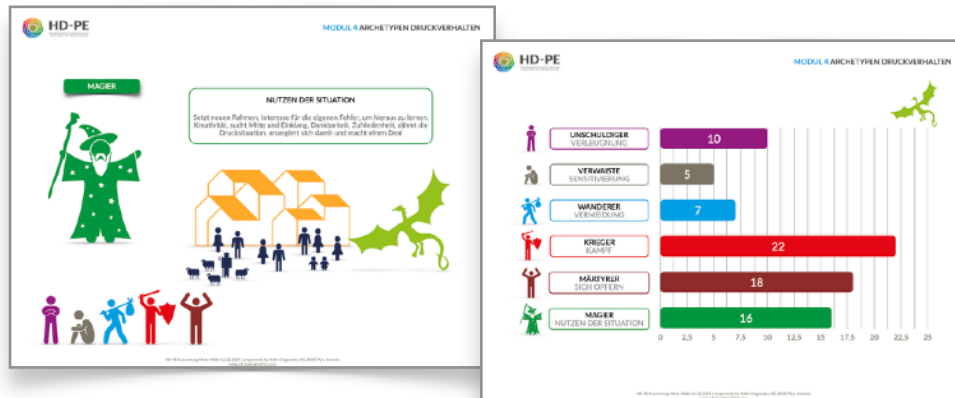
HD-PE

MODUL 4 ARCHETYPEN DRUCKVERHALTEN

MAGIER

NUTZEN DER SITUATION

Setzt neuen Rahmen, Interesse für die eigenen Fehler, um hieraus zu lernen, Kreativität, sucht Mitte und Einklang, Dankbarkeit, Zufriedenheit, öffnet die Drucksituation, arrangiert sich damit und macht einen Deal

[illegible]

HD-PE

MODUL 4 ARCHETYPEN DRUCKVERHALTEN

UNSCHULDIGER
VERLEUGNUNG

VERWAISTE
SENSITIVIERUNG

WANDERER
VERMEIDUNG

KRIEGER
KAMPF

MÄRTYRER
SICH OPFERN

MAGIER
NUTZEN DER SITUATION

10
5
7
22
18
16

0 2,5 5 7,5 10 12,5 15 17,5 20 22,5 25

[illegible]